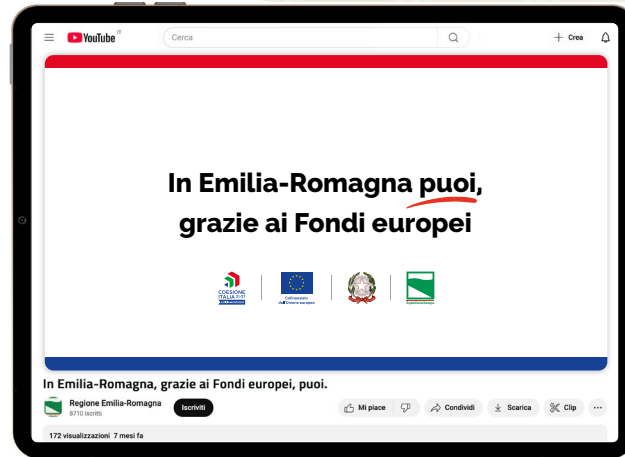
YouTube IT

Cerca

+ Crea

In Emilia-Romagna puoi, grazie ai Fondi europei

COESIONE ITALIA 21-27

Cofinanziato dall'Unione europea

In Emilia-Romagna, grazie ai Fondi europei, puoi.

Regione Emilia-Romagna
8710 iscritti

Iscriviti

Mi piace

Condividi

Scarica

Clip

172 visualizzazioni 7 mesi fa